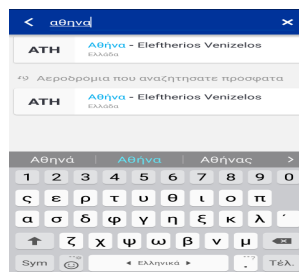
< αθηνα ×

ATH Αθήνα - Eleftherios Venizelos
Ελλάδα

Αεροδρόμια που αναζητήσατε πρόσφατα

ATH Αθήνα - Eleftherios Venizelos
Ελλάδα

Αθηνά Αθήνα Αθήνας >

1 2 3 4 5 6 7 8 9 0
; ς ε ρ τ υ θ ι ο π
α σ δ φ γ η ξ κ λ
ζ χ ψ ω β ν μ
Sym ◂ Ελληνικά ▸ Τέλ.